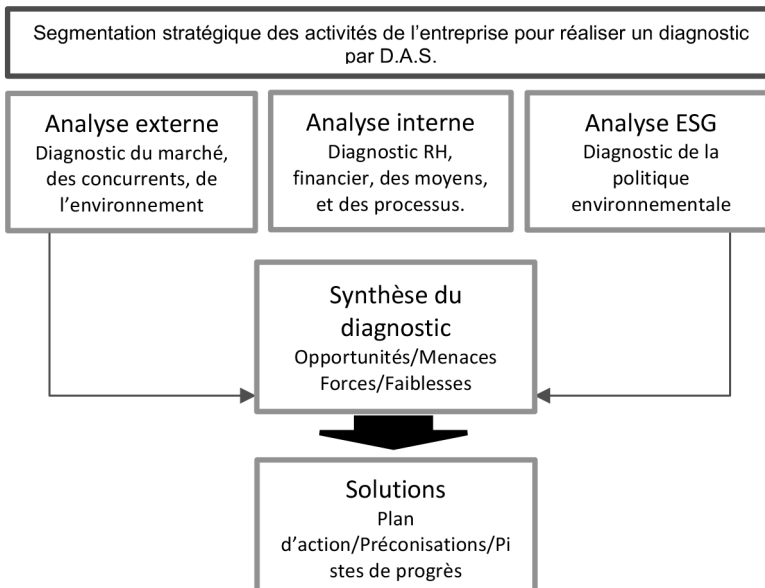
Segmentation stratégique des activités de l'entreprise pour réaliser un diagnostic par D.A.S.

Analyse externe
Diagnostic du marché, des concurrents, de l'environnement

Analyse interne
Diagnostic RH, financier, des moyens, et des processus.

Analyse ESG
Diagnostic de la politique environnementale

Synthèse du diagnostic
Opportunités/Menaces
Forces/Faiblesses

Solutions
Plan d'action/Préconisations/Pistes de progrès